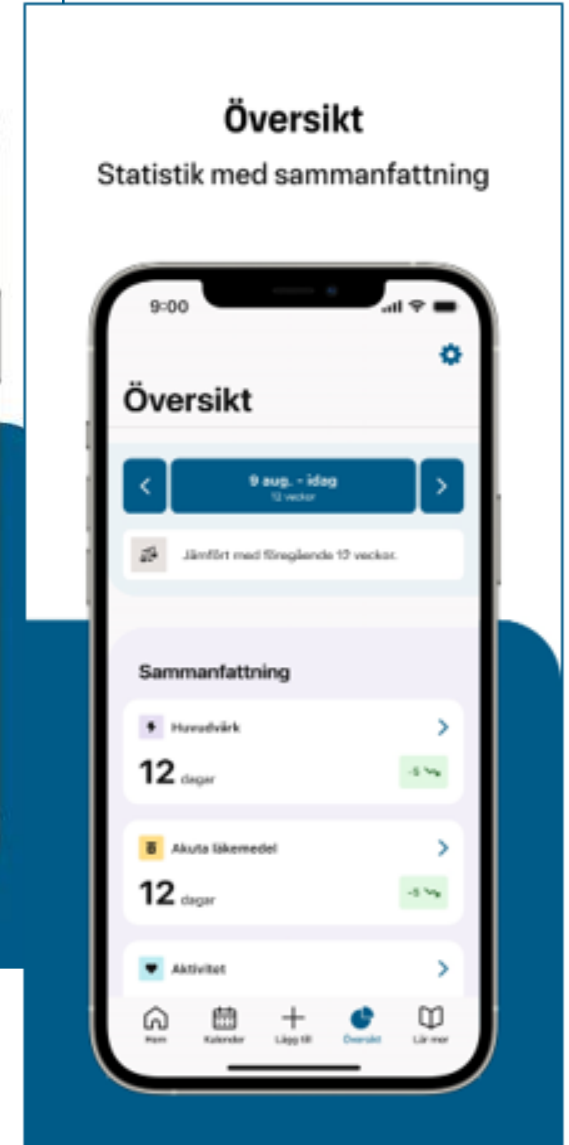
Översikt

Statistik med sammanfattning

9:00

Översikt

<

9 aug. - idag
12 veckor

>

Jämfört med föregående 12 veckor.

Sammanfattning

Huvudvärk

12 dagar

-5

Akuta läkemedel

12 dagar

-5

Aktivitet

Hem

Kalender

Lägg till

Översikt

Lär mer